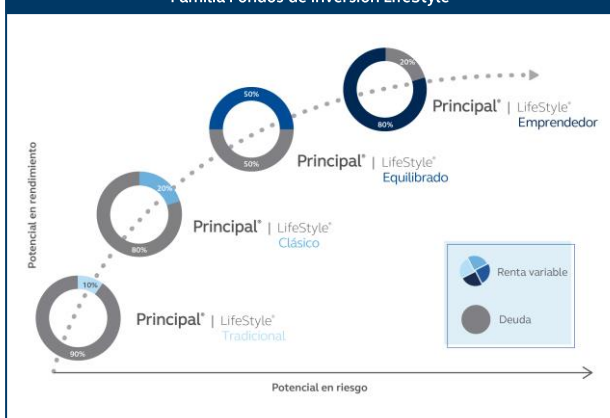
Familia Fondos de Inversión LifeStyle

20%
80%
Principal® | LifeStyle®
Emprendedor

50%
50%
Principal® | LifeStyle®
Equilibrado

20%
80%
Principal® | LifeStyle®
Clásico

10%
90%
Principal® | LifeStyle®
Tradicional

Potencial en rendimiento

Renta variable
Deuda

Potencial en riesgo